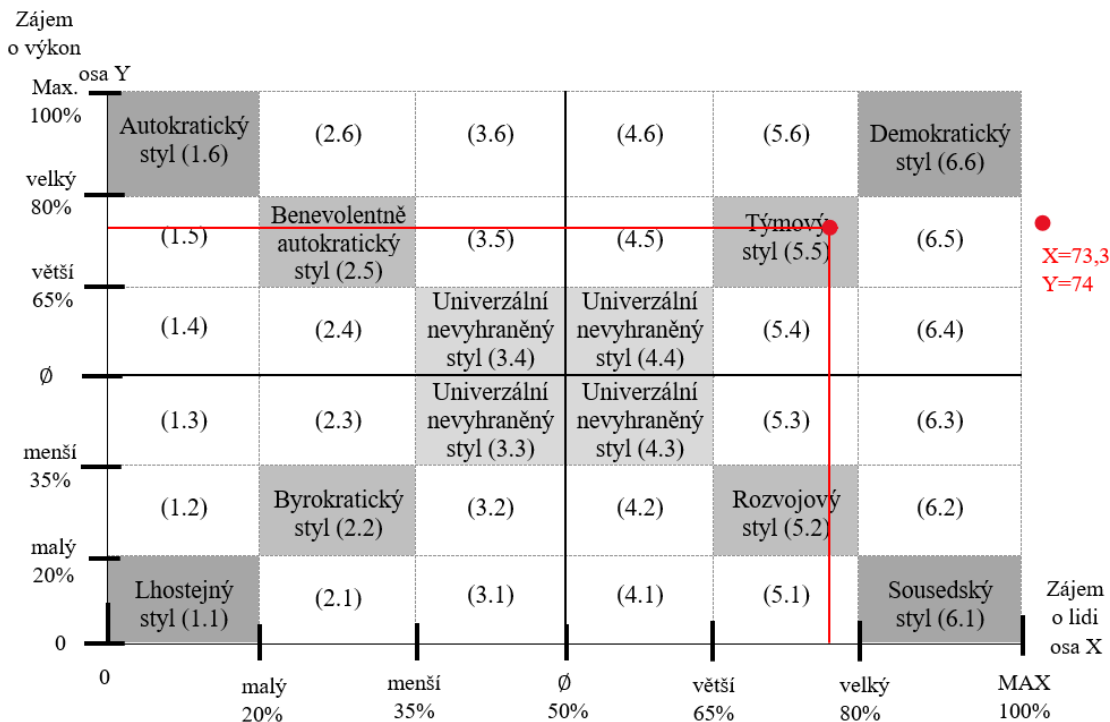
Zájem o výkon osa Y

Max. 100%
velký 80%
větší 65%
Ø
menší 35%
malý 20%
0

| | | | | | |
|---|---|---|---|---|---|
| Autokratický styl (1.6) | (2.6) | (3.6) | (4.6) | (5.6) | Demokratický styl (6.6) |
| (1.5) | Benevolentně autokratický styl (2.5) | (3.5) | (4.5) | Týmový styl (5.5) | (6.5) |
| (1.4) | (2.4) | Univerzální nevyhraněný styl (3.4) | Univerzální nevyhraněný styl (4.4) | (5.4) | (6.4) |
| (1.3) | (2.3) | Univerzální nevyhraněný styl (3.3) | Univerzální nevyhraněný styl (4.3) | (5.3) | (6.3) |
| (1.2) | Byrokratický styl (2.2) | (3.2) | (4.2) | Rozvojový styl (5.2) | (6.2) |
| Lhostejný styl (1.1) | (2.1) | (3.1) | (4.1) | (5.1) | Sousedský styl (6.1) |

X=73,3
Y=74

Zájem o lidi osa X

0
malý 20%
menší 35%
Ø 50%
větší 65%
velký 80%
MAX 100%